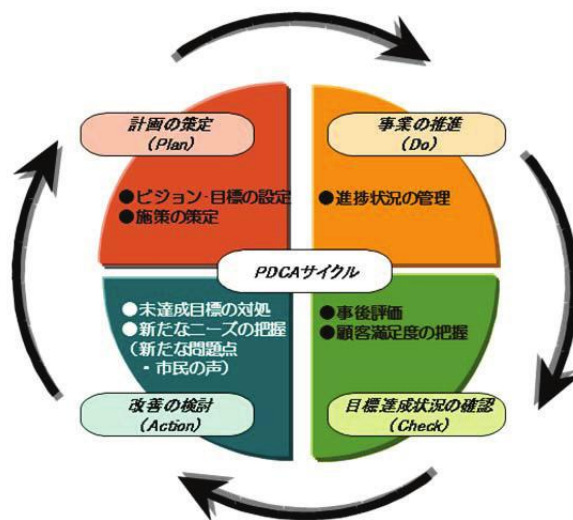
計画の策定
(Plan)

●ビジョン·目標の設定
●施策の策定

事業の推進
(Do)

●進捗状況の管理

PDCAサイクル

●未達成目標の対処
●新たなニーズの把握
(新たな問題点
·市民の声)

改善の検討
(Action)

●事後評価
●顧客満足度の把握

目標達成状況の確認
(Check)